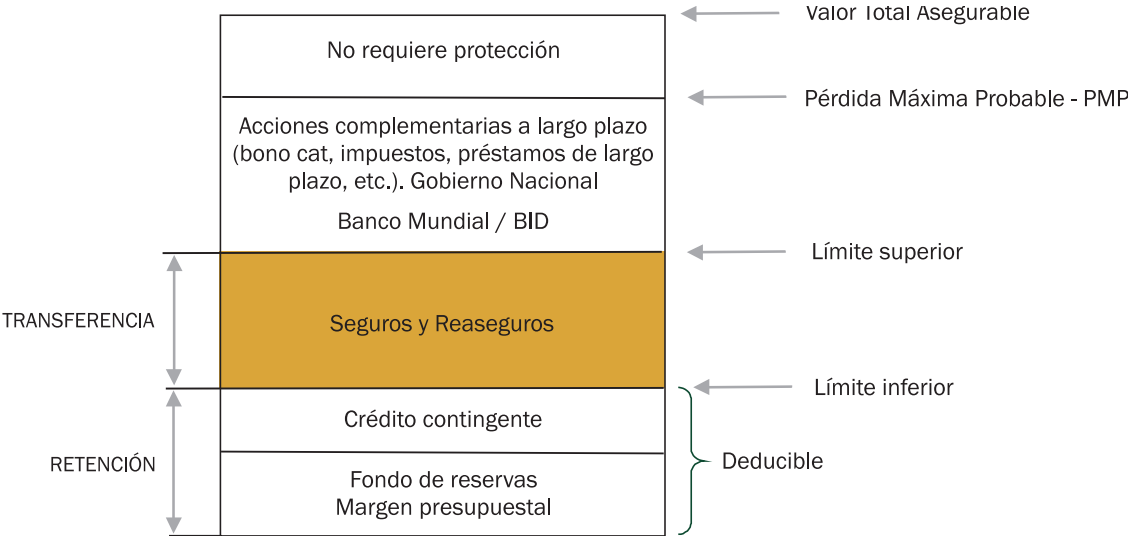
Valor Total Asegurable

No requiere protección

Pérdida Máxima Probable - PMP

Acciones complementarias a largo plazo (bono cat, impuestos, préstamos de largo plazo, etc.). Gobierno Nacional

Banco Mundial / BID

Límite superior

TRANSFERENCIA

Seguros y Reaseguros

Límite inferior

RETENCIÓN

Crédito contingente

Deducible

Fondo de reservas
Margen presupuestal